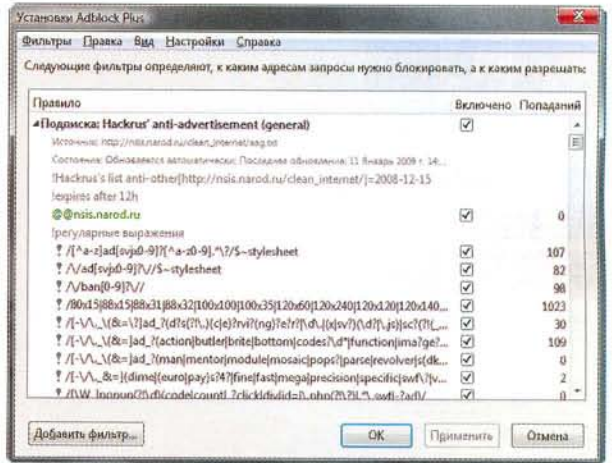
Установки Adblock Plus

Фильтры Правка Вид Настройки Справка

Следующие фильтры определяют, к каким адресам запросы нужно блокировать, а к каким разрешать:

| Правило | Включено | Попаданий |
|---|---|---|
| Подписка: Hackrus' anti-advertisement (general) | ☑ | |
| Источник: http://nsis.narod.ru/clean_internet/aag.txt | | |
| Состояние: Обновляется автоматически; Последнее обновление: 11 Январь 2009 г. 14:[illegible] | | |
| !Hackrus's list anti-other[http://nsis.narod.ru/clean_internet/j=2008-12-15 | | |
| !expires after 12h | | |
| @@nsis.narod.ru | ☑ | 0 |
| !регулярные выражения | | |
| /[^a-z]ad[svjx0-9]?[^a-z0-9].*\?/$~stylesheet | ☑ | 107 |
| /\/ad[svjx0-9]?\//$~stylesheet | ☑ | 82 |
| /\/ban[0-9]?\// | ☑ | 98 |
| /80x15\|88x15\|88x31\|88x32\|100x100\|100x35\|120x60\|120x240\|120x120\|120x140... | ☑ | 1023 |
| /[-\/\.\_\(&=\?]ad_?(d?s(?!\.)\|(c\|e)?rvi?(ng)?e?r?\|\d\|(x\|sv?)(\d?\.js)\|sc?(?!(... | ☑ | 30 |
| /[-\/\.\_\(&=]ad_?(action\|butler\|brite\|bottom\|codes?\d*\|function\|ima?ge?... | ☑ | 109 |
| /[-\/\.\_\(&=]ad_?(man\|mentor\|module\|mosaic\|pops?\|parse\|revolver\|s(dk... | ☑ | 0 |
| /[-\/\.\_&=](dime\|(euro\|pay)s?4?\|fine\|fast\|mega\|precision\|specific\|swf\/\|v... | ☑ | 2 |
| /[\W_]popup(?!d)(code\|count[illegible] | ☑ | 0 |

Добавить фильтр... OK Применить Отмена